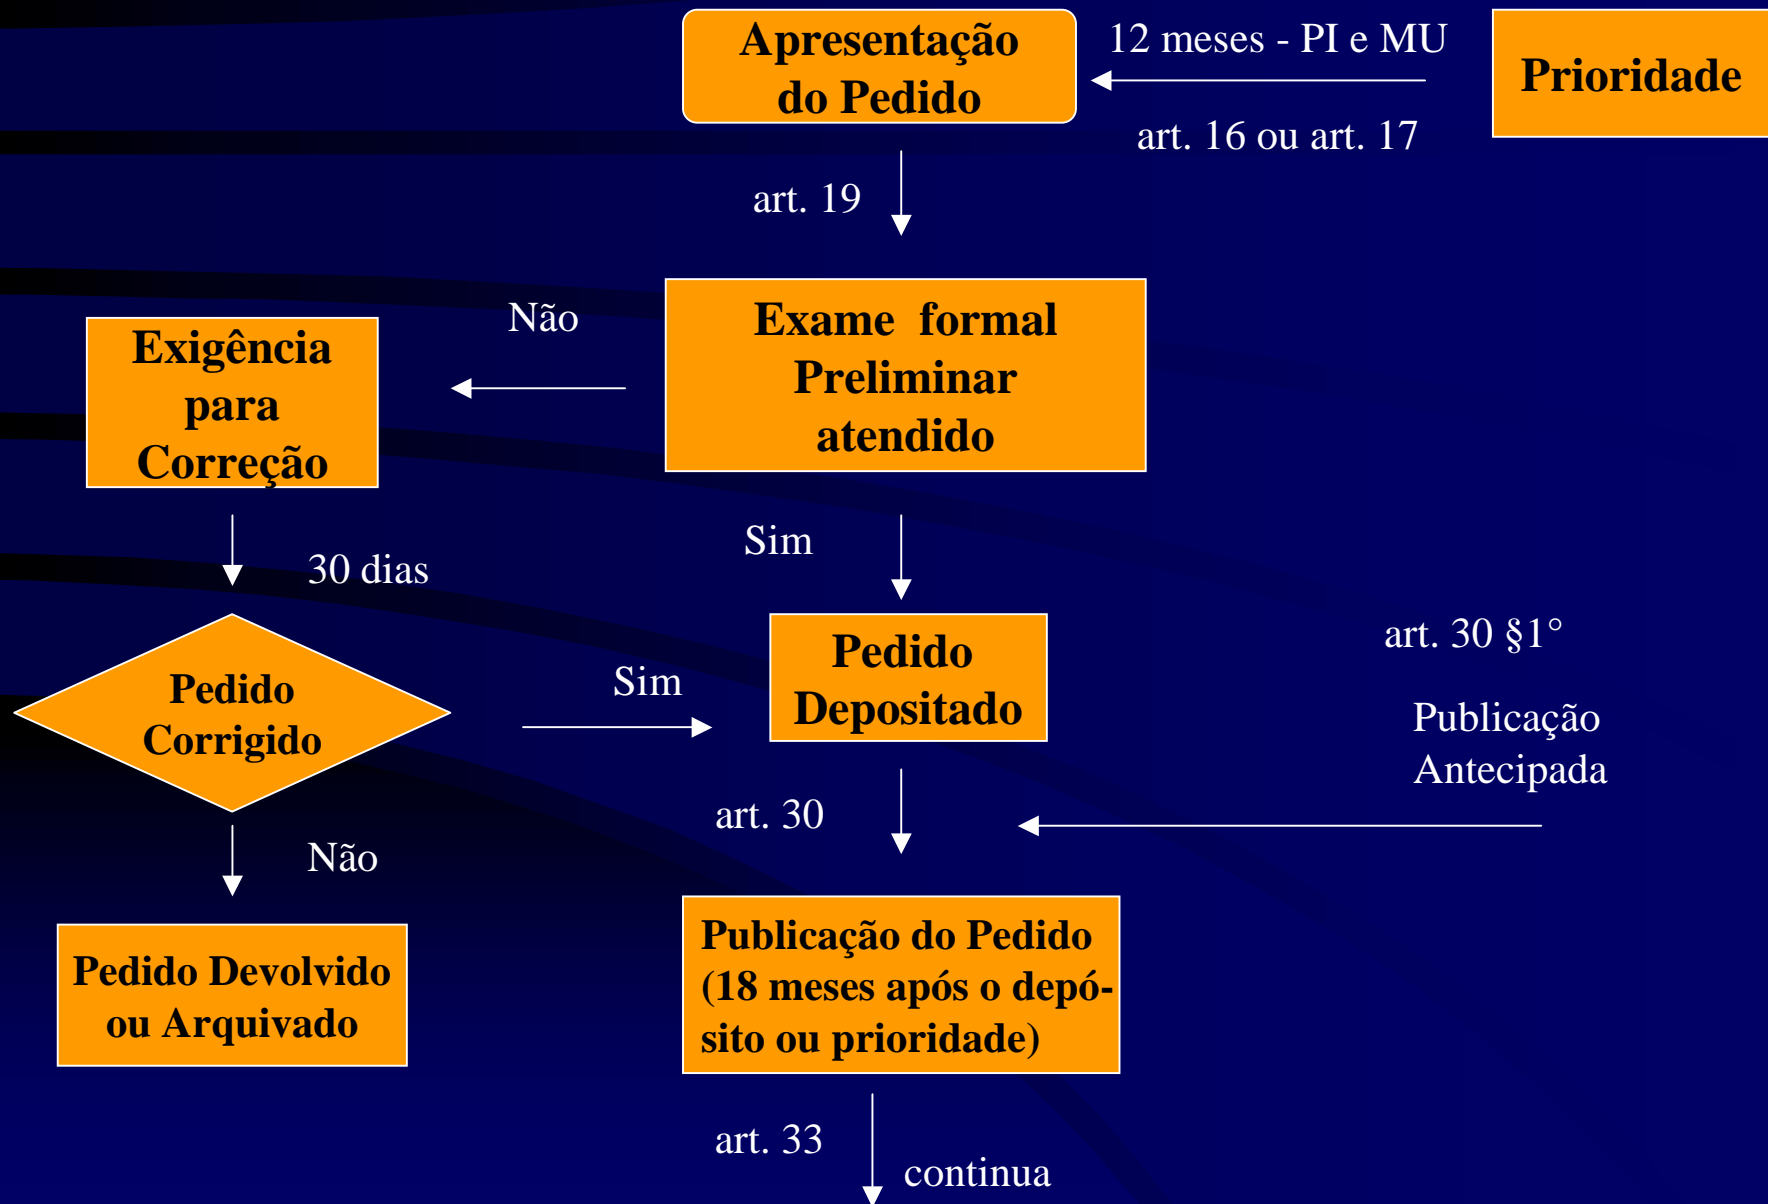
Apresentação do Pedido

12 meses - PI e MU

Prioridade

art. 16 ou art. 17

art. 19

Não

Exigência para Correção

Exame formal Preliminar atendido

Sim

30 dias

Pedido Corrigido

Sim

Pedido Depositado

art. 30 §1°

Publicação Antecipada

art. 30

Não

Pedido Devolvido ou Arquivado

Publicação do Pedido (18 meses após o depósito ou prioridade)

art. 33

continua